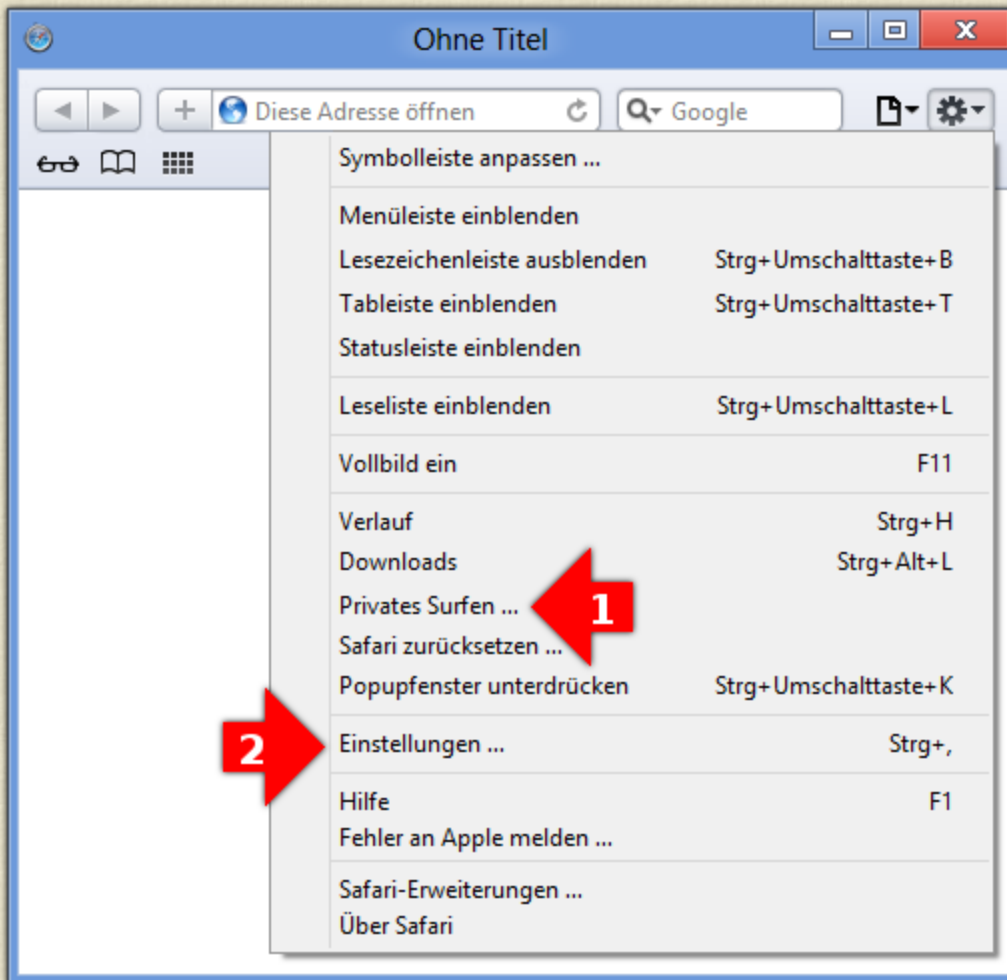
Ohne Titel

Diese Adresse öffnen

Google

Symbolleiste anpassen ...

Menüleiste einblenden
Lesezeichenleiste ausblenden Strg+Umschalttaste+B
Tableiste einblenden Strg+Umschalttaste+T
Statusleiste einblenden

Leseliste einblenden Strg+Umschalttaste+L

Vollbild ein F11

Verlauf Strg+H
Downloads Strg+Alt+L
Privates Surfen ...
1
Safari zurücksetzen ...
Popupfenster unterdrücken Strg+Umschalttaste+K

2
Einstellungen ... Strg+,

Hilfe F1
Fehler an Apple melden ...

Safari-Erweiterungen ...
Über Safari